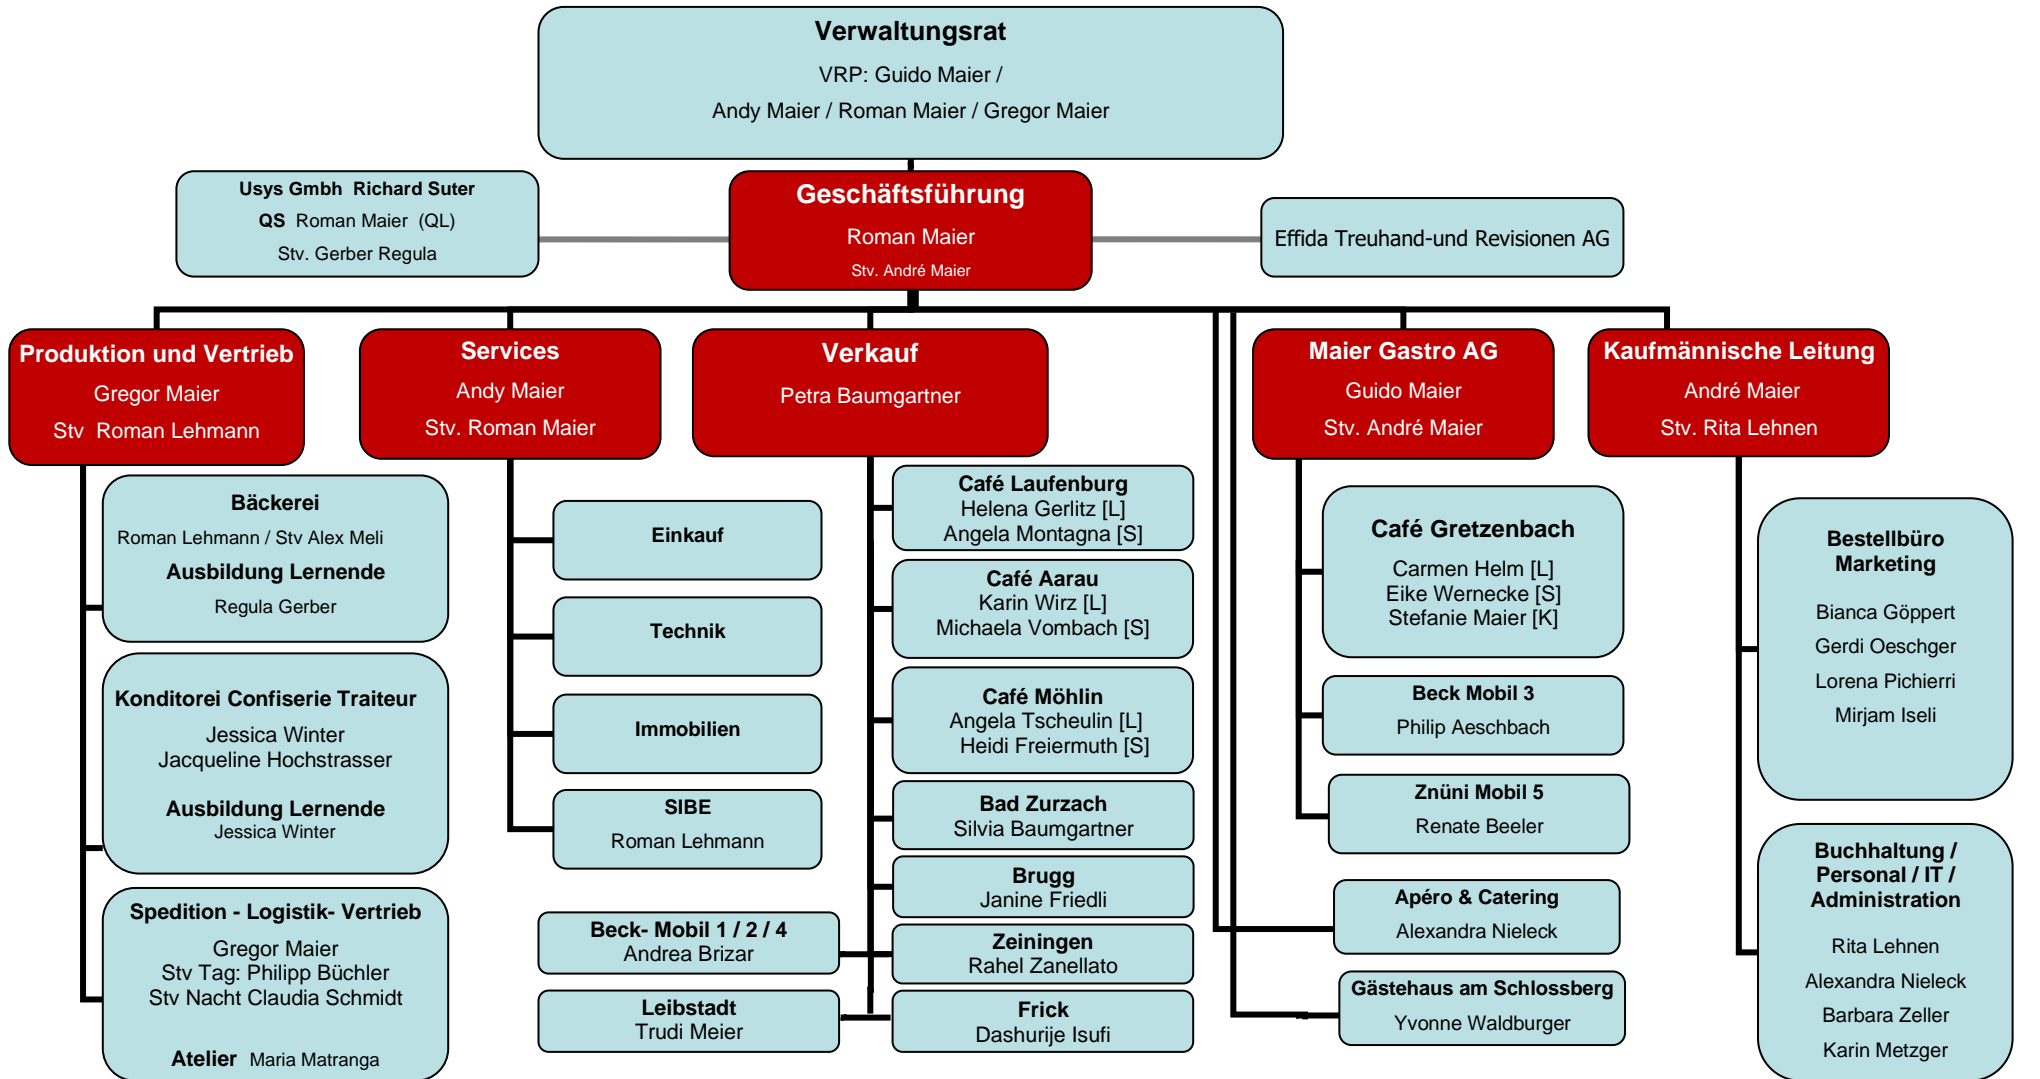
Verwaltungsrat
VRP: Guido Maier /
Andy Maier / Roman Maier / Gregor Maier

Usys Gmbh Richard Suter
QS Roman Maier (QL)
Stv. Gerber Regula

Geschäftsführung
Roman Maier
Stv. André Maier

Effida Treuhand-und Revisionen AG

Produktion und Vertrieb
Gregor Maier
Stv Roman Lehmann

Services
Andy Maier
Stv. Roman Maier

Verkauf
Petra Baumgartner

Maier Gastro AG
Guido Maier
Stv. André Maier

Kaufmännische Leitung
André Maier
Stv. Rita Lehnen

Bäckerei
Roman Lehmann / Stv Alex Meli
Ausbildung Lernende
Regula Gerber

Konditorei Confiserie Traiteur
Jessica Winter
Jacqueline Hochstrasser
Ausbildung Lernende
Jessica Winter

Spedition - Logistik- Vertrieb
Gregor Maier
Stv Tag: Philipp Büchler
Stv Nacht Claudia Schmidt
Atelier Maria Matranga

Einkauf

Technik

Immobilien

SIBE
Roman Lehmann

Beck- Mobil 1 / 2 / 4
Andrea Brizar

Leibstadt
Trudi Meier

Café Laufenburg
Helena Gerlitz [L]
Angela Montagna [S]

Café Aarau
Karin Wirz [L]
Michaela Vombach [S]

Café Möhlin
Angela Tscheulin [L]
Heidi Freiermuth [S]

Bad Zurzach
Silvia Baumgartner

Brugg
Janine Friedli

Zeiningen
Rahel Zanellato

Frick
Dashurije Isufi

Café Gretzenbach
Carmen Helm [L]
Eike Wernecke [S]
Stefanie Maier [K]

Beck Mobil 3
Philip Aeschbach

Znüni Mobil 5
Renate Beeler

Apéro & Catering
Alexandra Nieleck

Gästehaus am Schlossberg
Yvonne Waldburger

Bestellbüro
Marketing
Bianca Göppert
Gerdi Oeschger
Lorena Pichierri
Mirjam Iseli

Buchhaltung /
Personal / IT /
Administration
Rita Lehnen
Alexandra Nieleck
Barbara Zeller
Karin Metzger